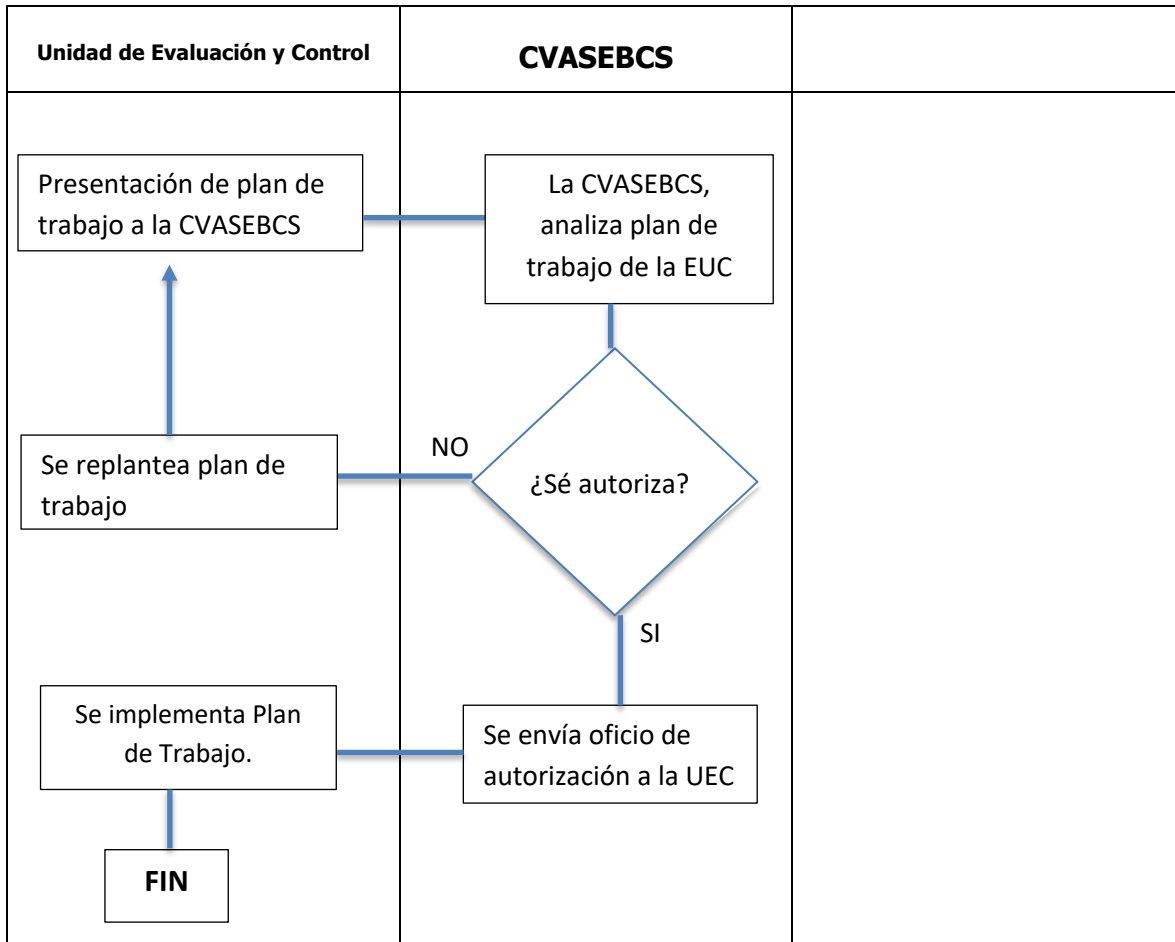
| Unidad de Evaluación y Control | CVASEBCS | |
|---|---|---|

Presentación de plan de trabajo a la CVASEBCS

La CVASEBCS, analiza plan de trabajo de la EUC

NO

Se replantea plan de trabajo

¿Sé autoriza?

SI

Se implementa Plan de Trabajo.

Se envía oficio de autorización a la UEC

FIN